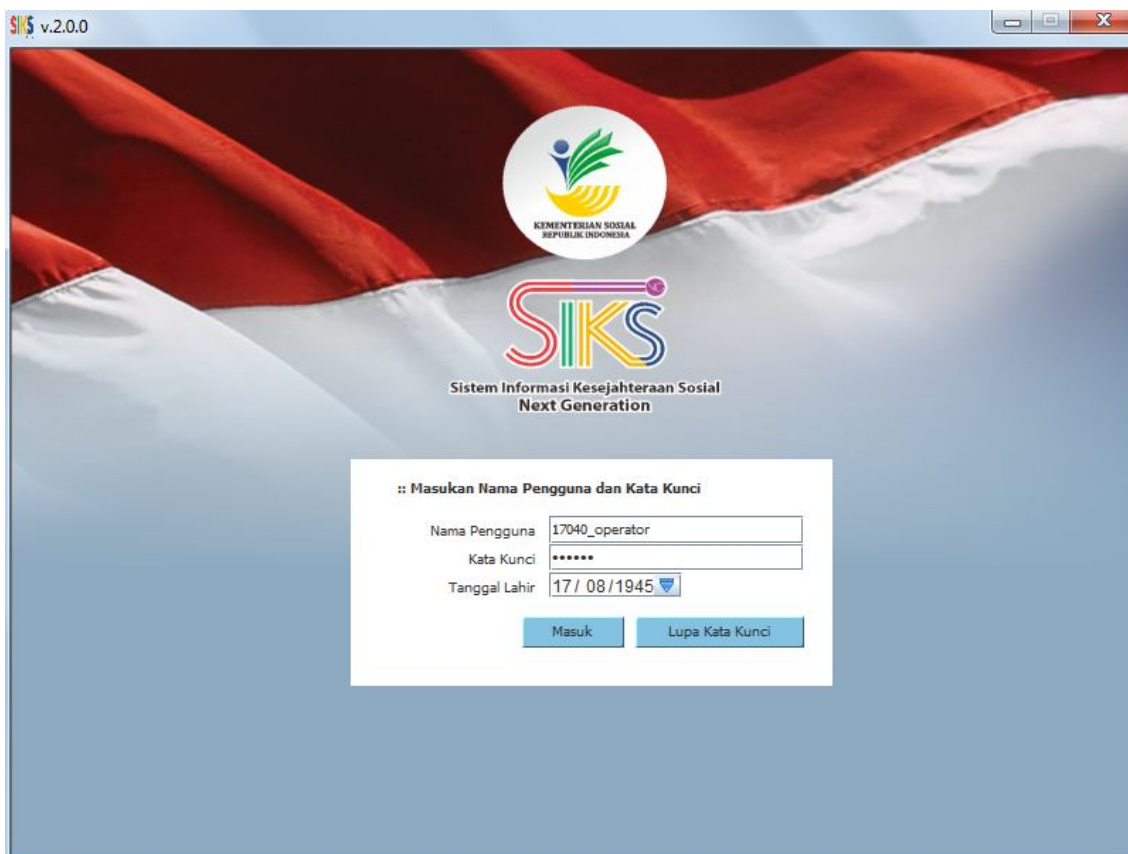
SIKS v.2.0.0

KEMENTERIAN SOSIAL
REPUBLIK INDONESIA

SIKS NG

Sistem Informasi Kesejahteraan Sosial
Next Generation

:: Masukan Nama Pengguna dan Kata Kunci

Nama Pengguna 17040_operator
Kata Kunci ••••••
Tanggal Lahir 17/ 08/1945

Masuk Lupa Kata Kunci